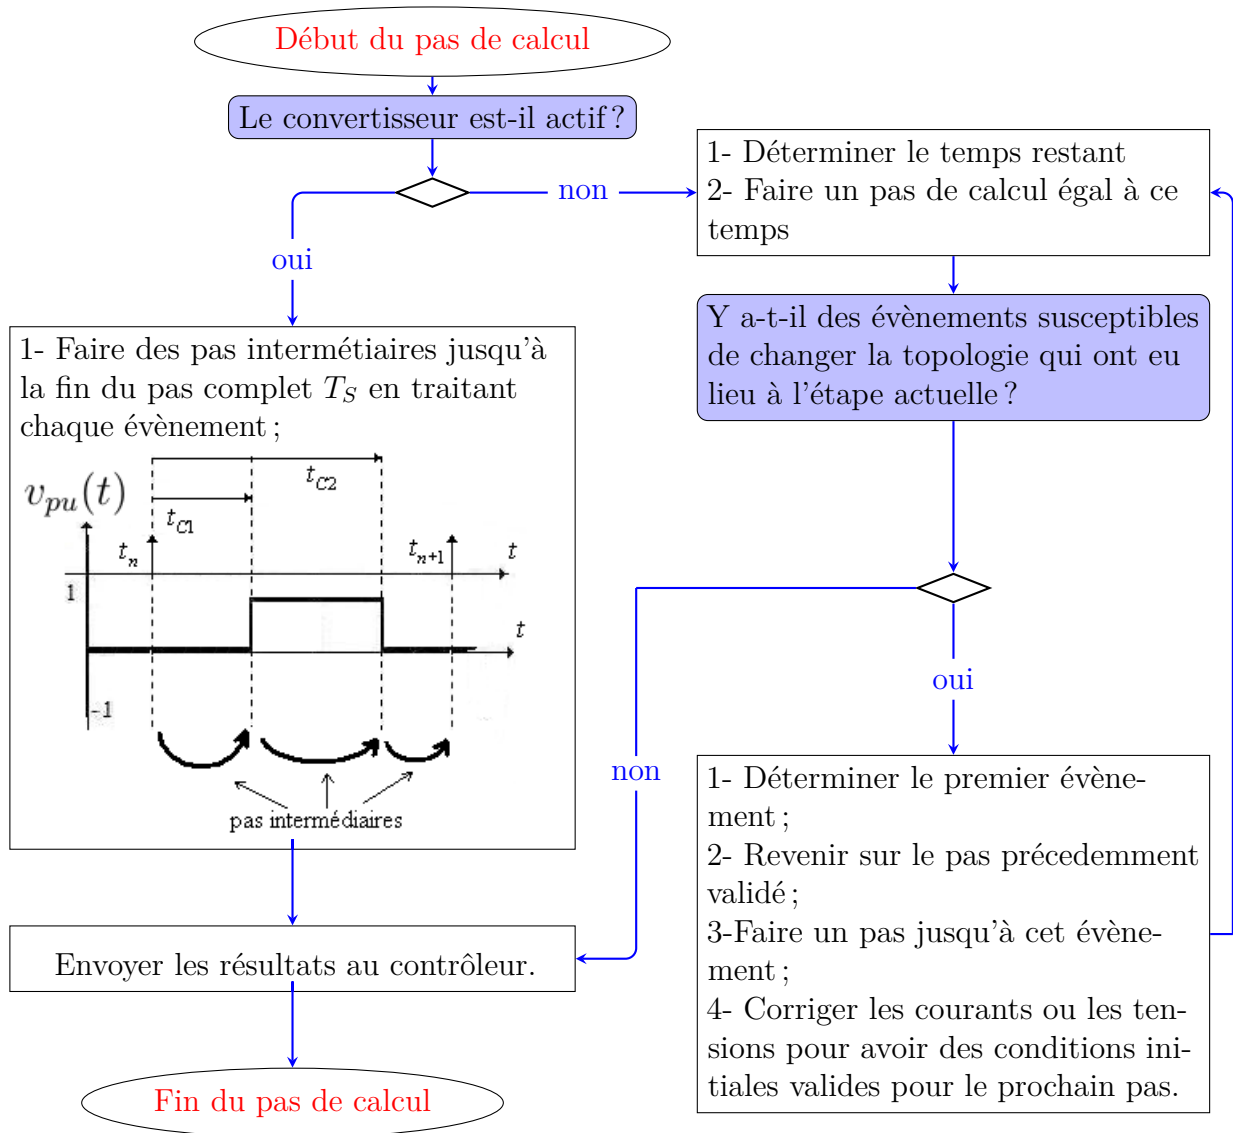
Début du pas de calcul

Le convertisseur est-il actif ?

non

oui

1- Déterminer le temps restant
2- Faire un pas de calcul égal à ce temps

1- Faire des pas intermétiaires jusqu'à la fin du pas complet $T_S$ en traitant chaque évènement ;

$v_{pu}(t)$

$t_{C2}$

$t_{C1}$

$t_n$

$t_{n+1}$

$t$

1

$t$

-1

pas intermédiaires

Y a-t-il des évènements susceptibles de changer la topologie qui ont eu lieu à l'étape actuelle ?

oui

non

1- Déterminer le premier évènement ;
2- Revenir sur le pas précedemment validé ;
3-Faire un pas jusqu'à cet évènement ;
4- Corriger les courants ou les tensions pour avoir des conditions initiales valides pour le prochain pas.

Envoyer les résultats au contrôleur.

Fin du pas de calcul